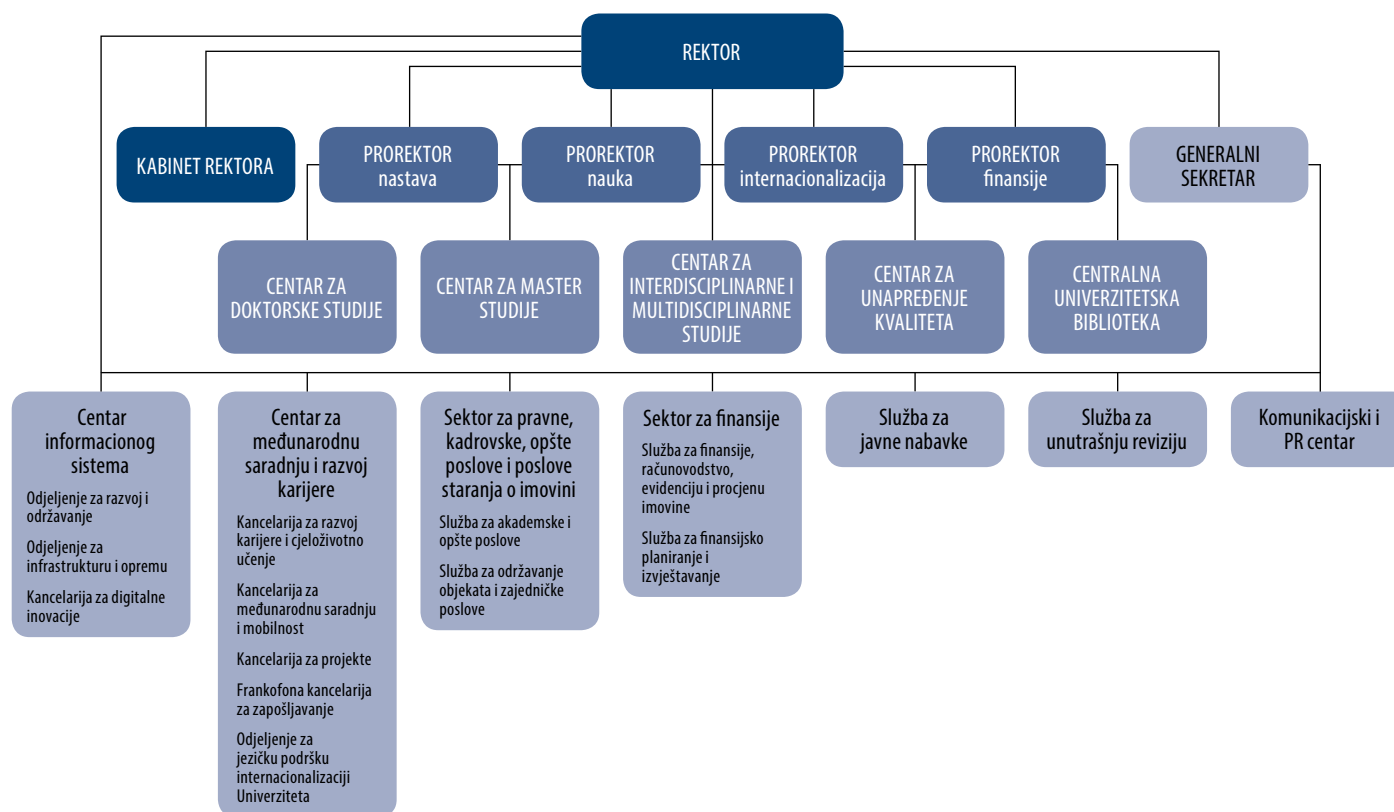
REKTOR

KABINET REKTORA

PROREKTOR nastava

PROREKTOR nauka

PROREKTOR internacionalizacija

PROREKTOR finansije

GENERALNI SEKRETAR

CENTAR ZA DOKTORSKE STUDIJE

CENTAR ZA MASTER STUDIJE

CENTAR ZA INTERDISCIPLINARNE I MULTIDISCIPLINARNE STUDIJE

CENTAR ZA UNAPREĐENJE KVALITETA

CENTRALNA UNIVERZITETSKA BIBLIOTEKA

Centar informacionog sistema

Odjeljenje za razvoj i održavanje

Odjeljenje za infrastrukturu i opremu

Kancelarija za digitalne inovacije

Centar za međunarodnu saradnju i razvoj karijere

Kancelarija za razvoj karijere i cjeloživotno učenje

Kancelarija za međunarodnu saradnju i mobilnost

Kancelarija za projekte

Frankofona kancelarija za zapošljavanje

Odjeljenje za jezičku podršku internacionalizaciji Univerziteta

Sektor za pravne, kadrovske, opšte poslove i poslove staranja o imovini

Služba za akademske i opšte poslove

Služba za održavanje objekata i zajedničke poslove

Sektor za finansije

Služba za finansije, računovodstvo, evidenciju i procjenu imovine

Služba za finansijsko planiranje i izvještavanje

Služba za javne nabavke

Služba za unutrašnju reviziju

Komunikacijski i PR centar